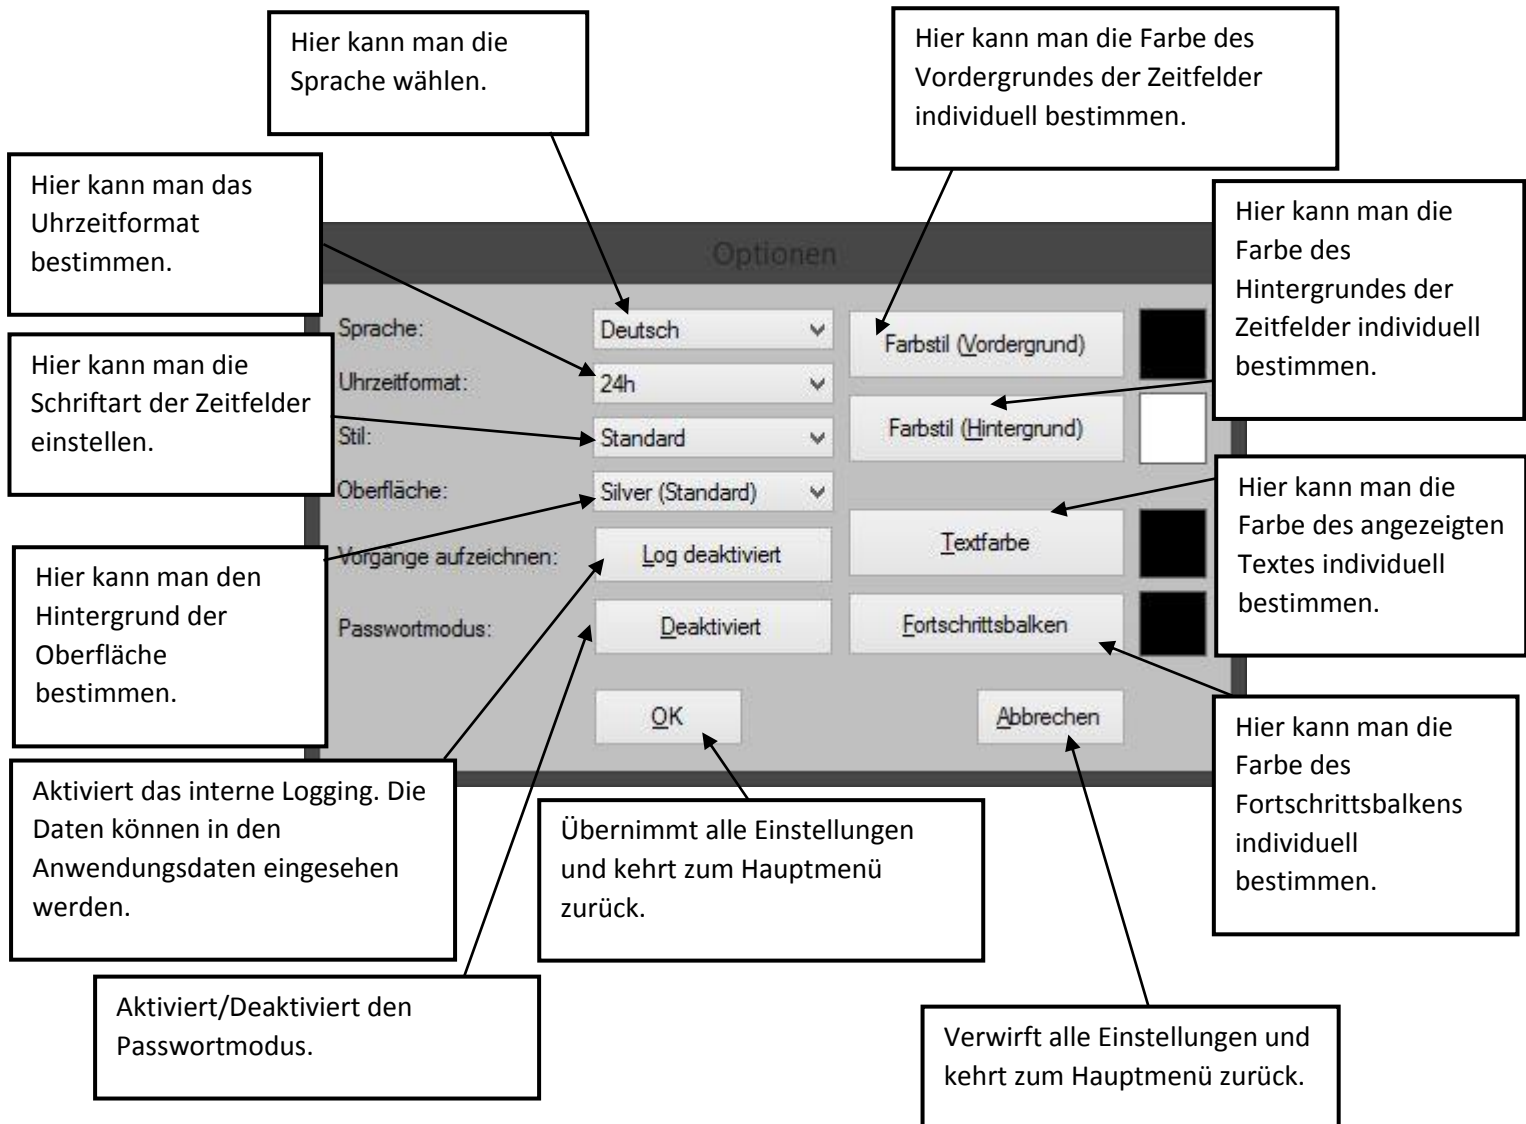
Hier kann man die Sprache wählen.

Hier kann man die Farbe des Vordergrundes der Zeitfelder individuell bestimmen.

Hier kann man das Uhrzeitformat bestimmen.

Hier kann man die Farbe des Hintergrundes der Zeitfelder individuell bestimmen.

Optionen

Sprache:

Deutsch

Farbstil (Vordergrund)

Hier kann man die Schriftart der Zeitfelder einstellen.

Uhrzeitformat:

24h

Stil:

Standard

Farbstil (Hintergrund)

Oberfläche:

Silver (Standard)

Hier kann man die Farbe des angezeigten Textes individuell bestimmen.

Vorgange aufzeichnen:

Log deaktiviert

Textfarbe

Hier kann man den Hintergrund der Oberfläche bestimmen.

Passwortmodus:

Deaktiviert

Fortschrittsbalken

OK

Abbrechen

Hier kann man die Farbe des Fortschrittsbalkens individuell bestimmen.

Aktiviert das interne Logging. Die Daten können in den Anwendungsdaten eingesehen werden.

Übernimmt alle Einstellungen und kehrt zum Hauptmenü zurück.

Aktiviert/Deaktiviert den Passwortmodus.

Verwirft alle Einstellungen und kehrt zum Hauptmenü zurück.